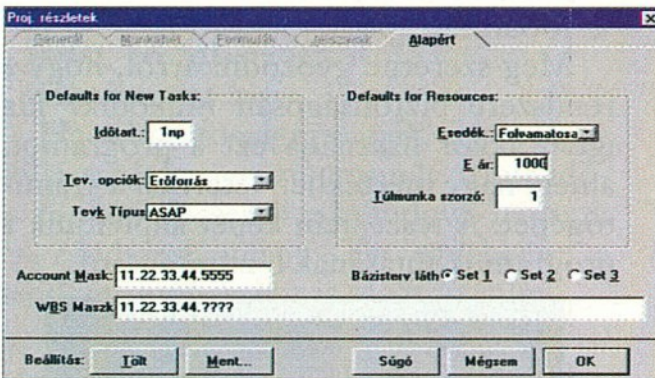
Proj. részletek

Generál | Munkaidet | Formulák | Jelszavak | Alapért

Defaults for New Tasks:

Időtart.: 1np

Tev. opciók: Erőforrás

Tevk Típus ASAP

Defaults for Resources:

Esedék.: Folyamatosa

E ár: 1000

Túlmunka szorzó: 1

Account Mask: 11.22.33.44.5555

Bázisterv láth Set 1 Set 2 Set 3

WBS Maszk 11.22.33.44.????

Beállítás: Tölt Ment... Súgó Mégsem OK